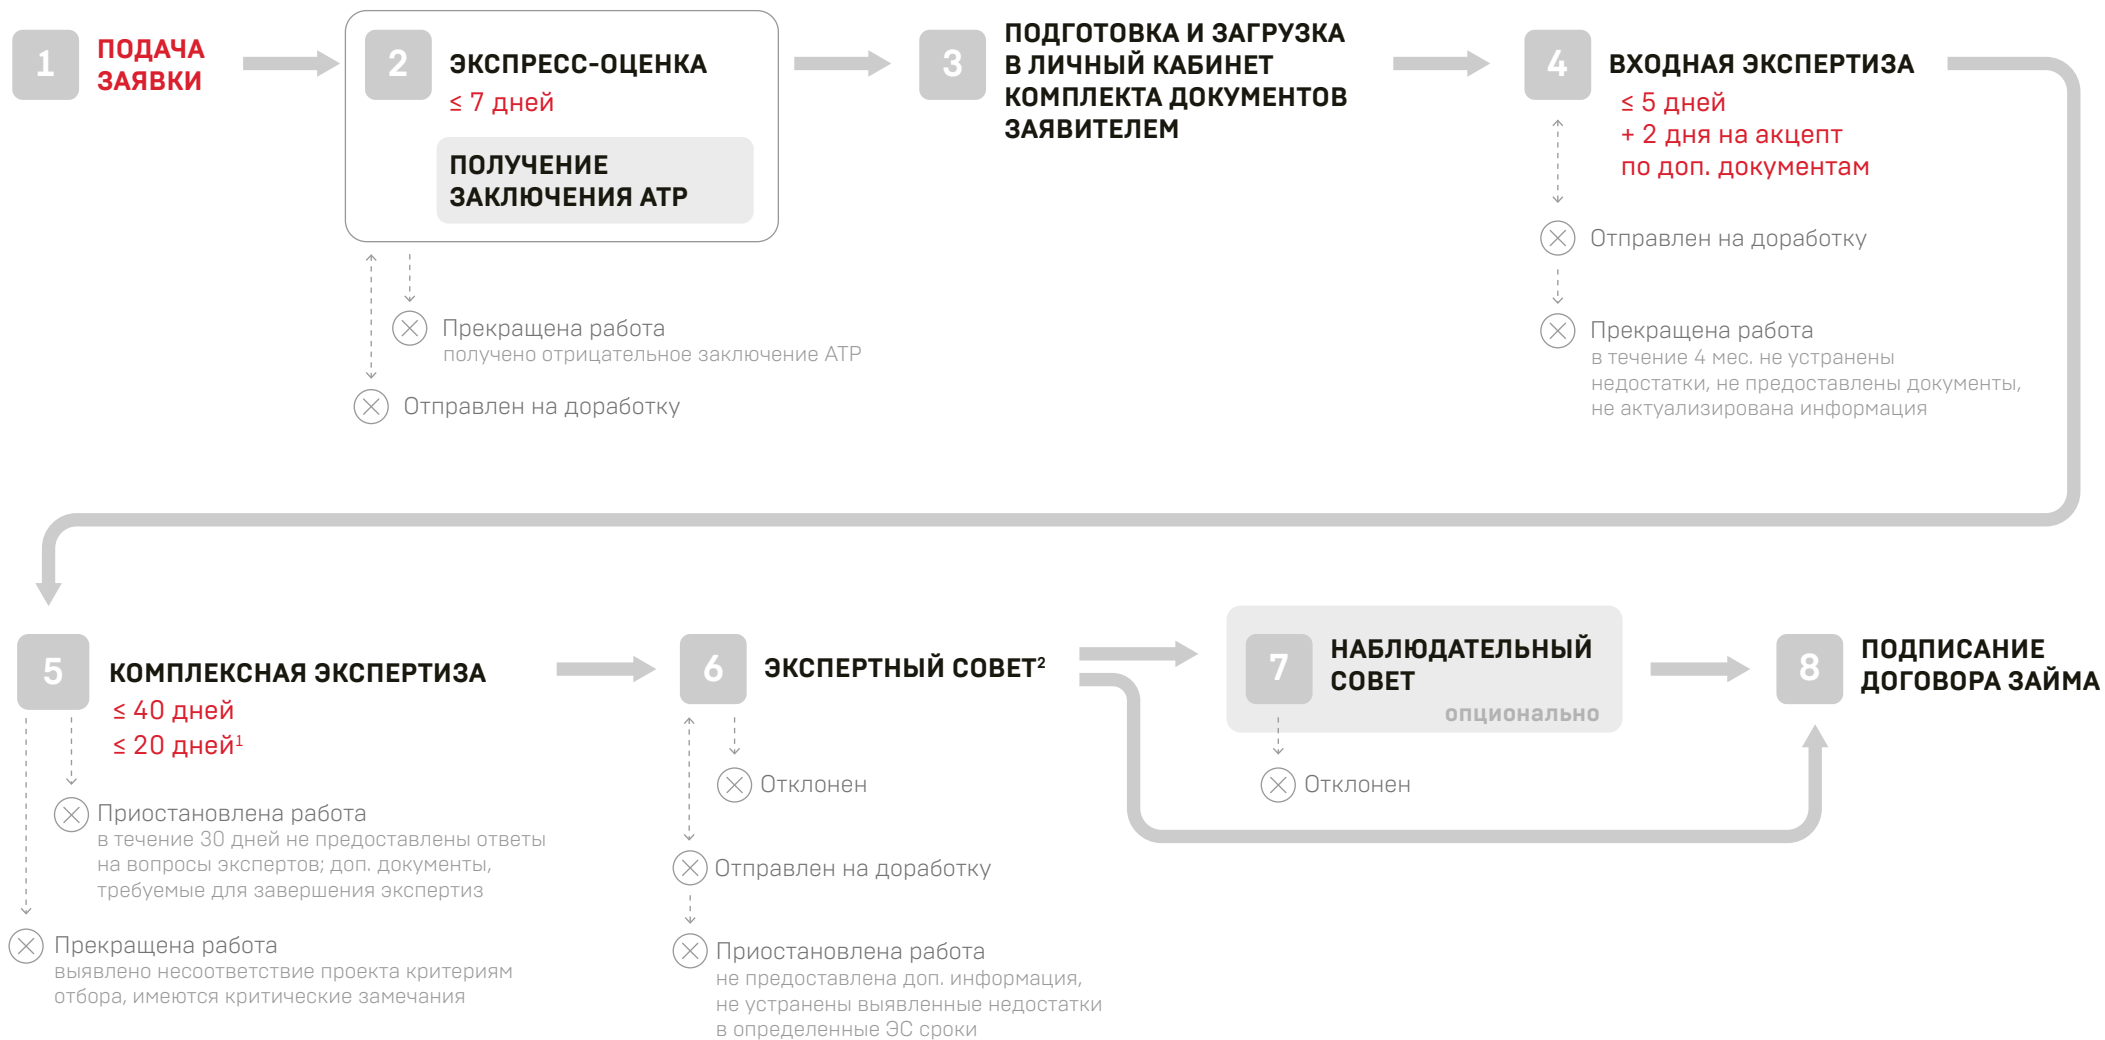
1 ПОДАЧА ЗАЯВКИ

2 ЭКСПРЕСС-ОЦЕНКА
≤ 7 дней

ПОЛУЧЕНИЕ ЗАКЛЮЧЕНИЯ АТР

Прекращена работа
получено отрицательное заключение АТР

Отправлен на доработку

3 ПОДГОТОВКА И ЗАГРУЗКА В ЛИЧНЫЙ КАБИНЕТ КОМПЛЕКТА ДОКУМЕНТОВ ЗАЯВИТЕЛЕМ

4 ВХОДНАЯ ЭКСПЕРТИЗА
≤ 5 дней
+ 2 дня на акцепт по доп. документам

Отправлен на доработку

Прекращена работа
в течение 4 мес. не устранены недостатки, не предоставлены документы, не актуализирована информация

5 КОМПЛЕКСНАЯ ЭКСПЕРТИЗА
≤ 40 дней
≤ 20 дней$^1$

Приостановлена работа
в течение 30 дней не предоставлены ответы на вопросы экспертов; доп. документы, требуемые для завершения экспертиз

Прекращена работа
выявлено несоответствие проекта критериям отбора, имеются критические замечания

6 ЭКСПЕРТНЫЙ СОВЕТ$^2$

Отклонен

Отправлен на доработку

Приостановлена работа
не предоставлена доп. информация, не устранены выявленные недостатки в определенные ЭС сроки

7 НАБЛЮДАТЕЛЬНЫЙ СОВЕТ
опционально

Отклонен

8 ПОДПИСАНИЕ ДОГОВОРА ЗАЙМА